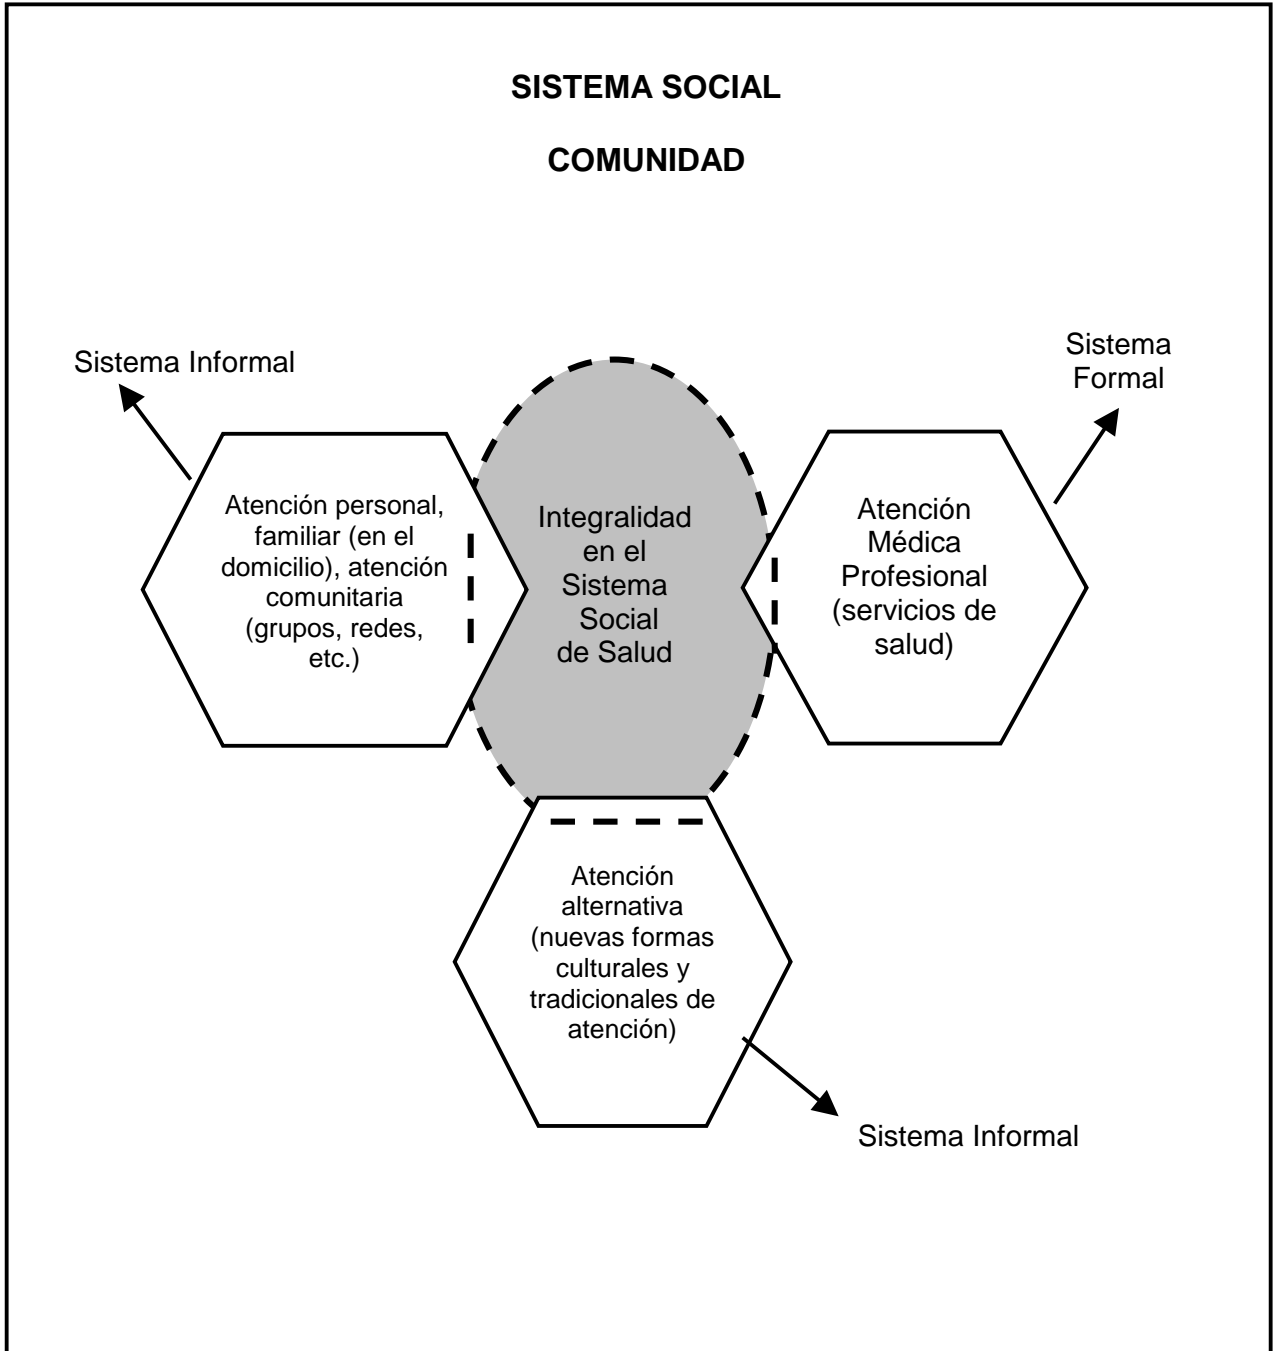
SISTEMA SOCIAL

COMUNIDAD

Sistema Informal

Sistema Formal

Atención personal, familiar (en el domicilio), atención comunitaria (grupos, redes, etc.)

Integralidad en el Sistema Social de Salud

Atención Médica Profesional (servicios de salud)

Atención alternativa (nuevas formas culturales y tradicionales de atención)

Sistema Informal